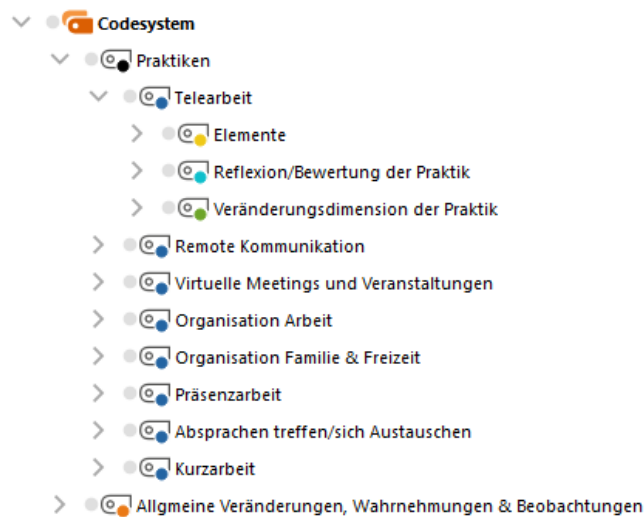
Codesystem
Praktiken
Telearbeit
Elemente
Reflexion/Bewertung der Praktik
Veränderungsdimension der Praktik
Remote Kommunikation
Virtuelle Meetings und Veranstaltungen
Organisation Arbeit
Organisation Familie & Freizeit
Präsenzarbeit
Absprachen treffen/sich Austauschen
Kurzarbeit
Allgmeine Veränderungen, Wahrnehmungen & Beobachtungen